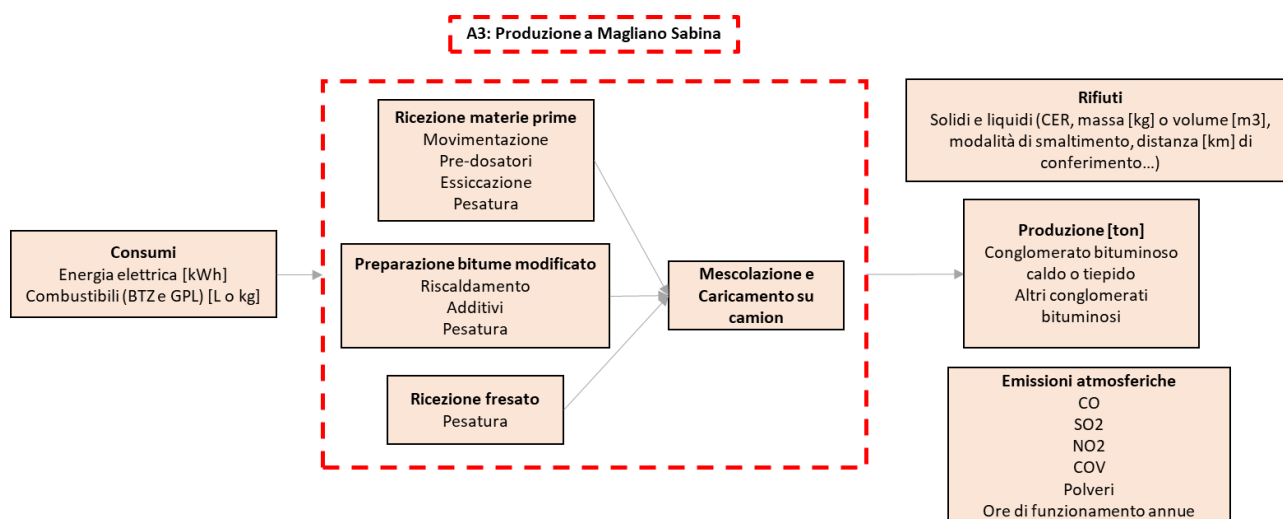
A3: Produzione a Magliano Sabina

Consumi
Energia elettrica [kWh]
Combustibili (BTZ e GPL) [L o kg]

Ricezione materie prime
Movimentazione
Pre-dosatori
Essiccazione
Pesatura

Preparazione bitume modificato
Riscaldamento
Additivi
Pesatura

Ricezione fresato
Pesatura

Mescolazione e Caricamento su camion

Rifiuti
Solidi e liquidi (CER, massa [kg] o volume [m3], modalità di smaltimento, distanza [km] di conferimento...)

Produzione [ton]
Conglomerato bituminoso caldo o tiepido
Altri conglomerati bituminosi

Emissioni atmosferiche
CO
SO2
NO2
COV
Polveri
Ore di funzionamento annue